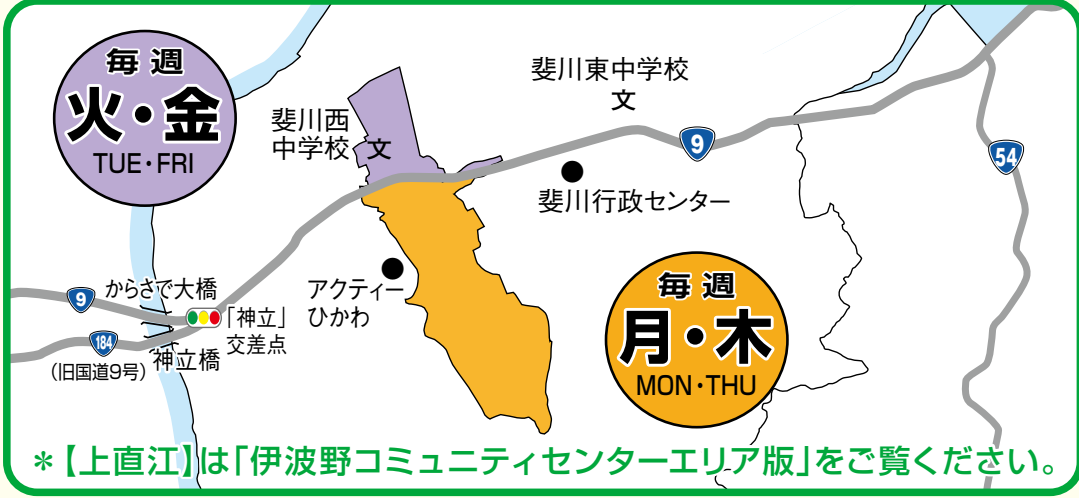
毎週
火・金
TUE・FRI

斐川西中学校 文

斐川東中学校
文

9

54

斐川行政センター

からさで大橋

9

「神立」交差点

184

(旧国道9号)

神立橋

アクティー
ひかわ

毎週
月・木
MON・THU

＊【上直江】は「伊波野コミュニティセンターエリア版」をご覧ください。